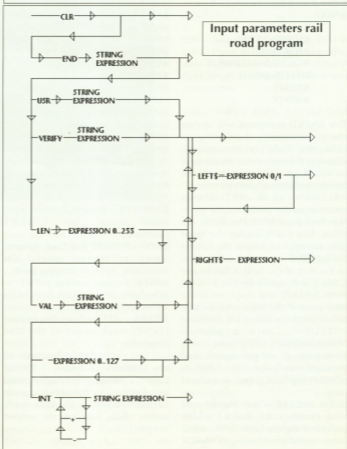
Input parameters rail road program

CLR

END STRING EXPRESSION

USR STRING EXPRESSION

VERIFY STRING EXPRESSION

LEFT$ EXPRESSION 0/1

LEN EXPRESSION 0..255

RIGHT$ EXPRESSION

VAL STRING EXPRESSION

EXPRESSION 0..127

INT STRING EXPRESSION

+

-